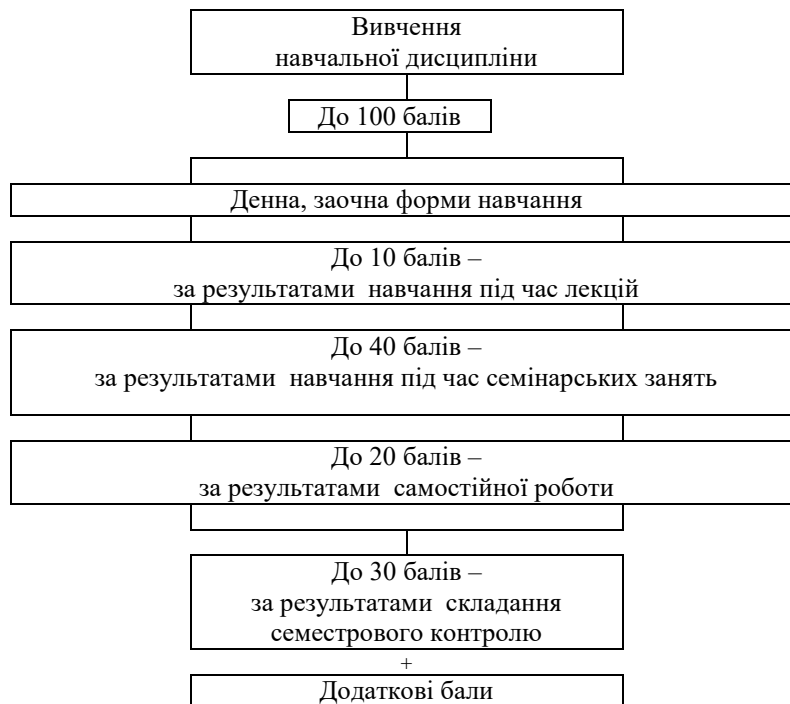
Вивчення навчальної дисципліни

До 100 балів

Денна, заочна форми навчання

До 10 балів – за результатами навчання під час лекцій

До 40 балів – за результатами навчання під час семінарських занять

До 20 балів – за результатами самостійної роботи

До 30 балів – за результатами складання семестрового контролю

+

Додаткові бали